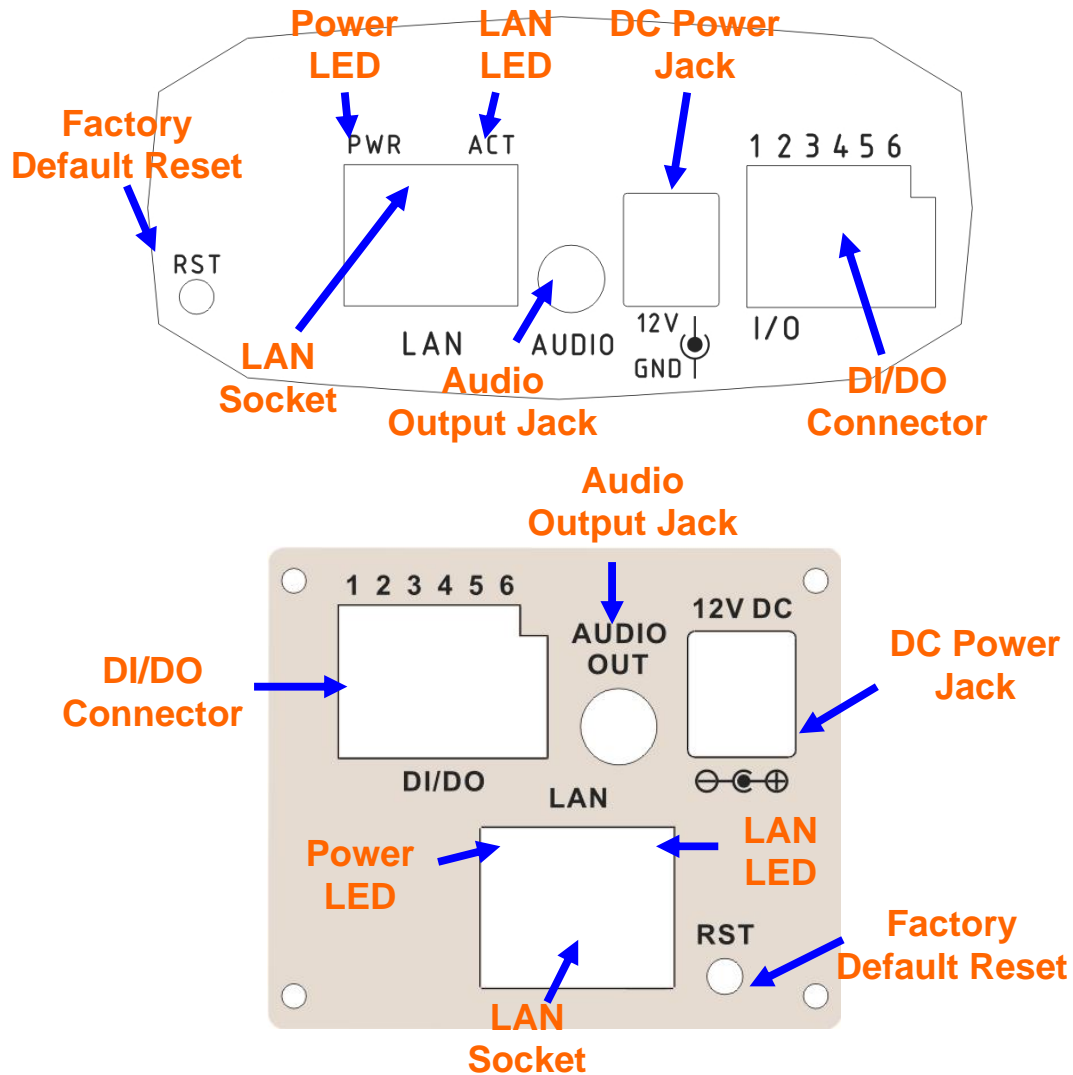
Power LED

LAN LED

DC Power Jack

Factory Default Reset

PWR

ACT

1 2 3 4 5 6

RST

LAN Socket

LAN

AUDIO

12V

GND

I/O

Audio Output Jack

DI/DO Connector

Audio Output Jack

1 2 3 4 5 6

AUDIO OUT

12V DC

DI/DO Connector

DC Power Jack

DI/DO

LAN

Power LED

LAN LED

RST

Factory Default Reset

LAN Socket